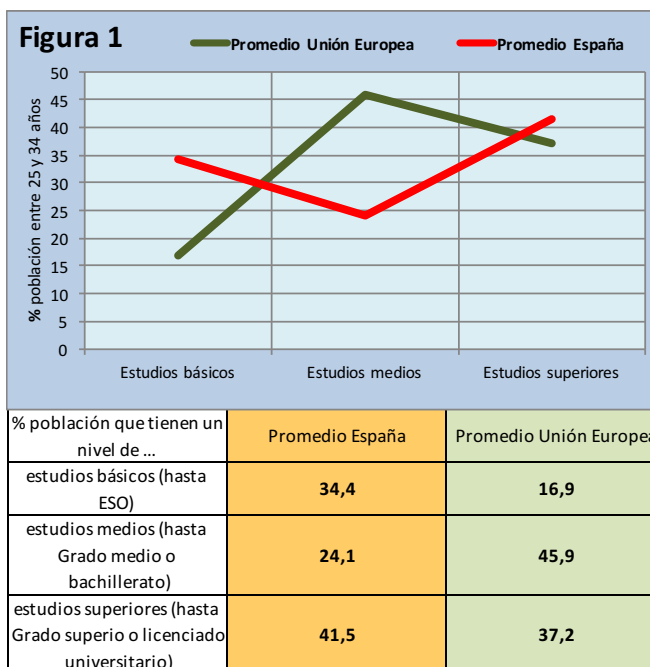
Figura 1

Promedio Unión Europea
Promedio España

% población entre 25 y 34 años

50
45
40
35
30
25
20
15
10
5
0

Estudios básicos
Estudios medios
Estudios superiores

| % población que tienen un nivel de ... | Promedio España | Promedio Unión Europea |
|---|---|---|
| estudios básicos (hasta ESO) | 34,4 | 16,9 |
| estudios medios (hasta Grado medio o bachillerato) | 24,1 | 45,9 |
| estudios superiores (hasta Grado superio o licenciado universitario) | 41,5 | 37,2 |